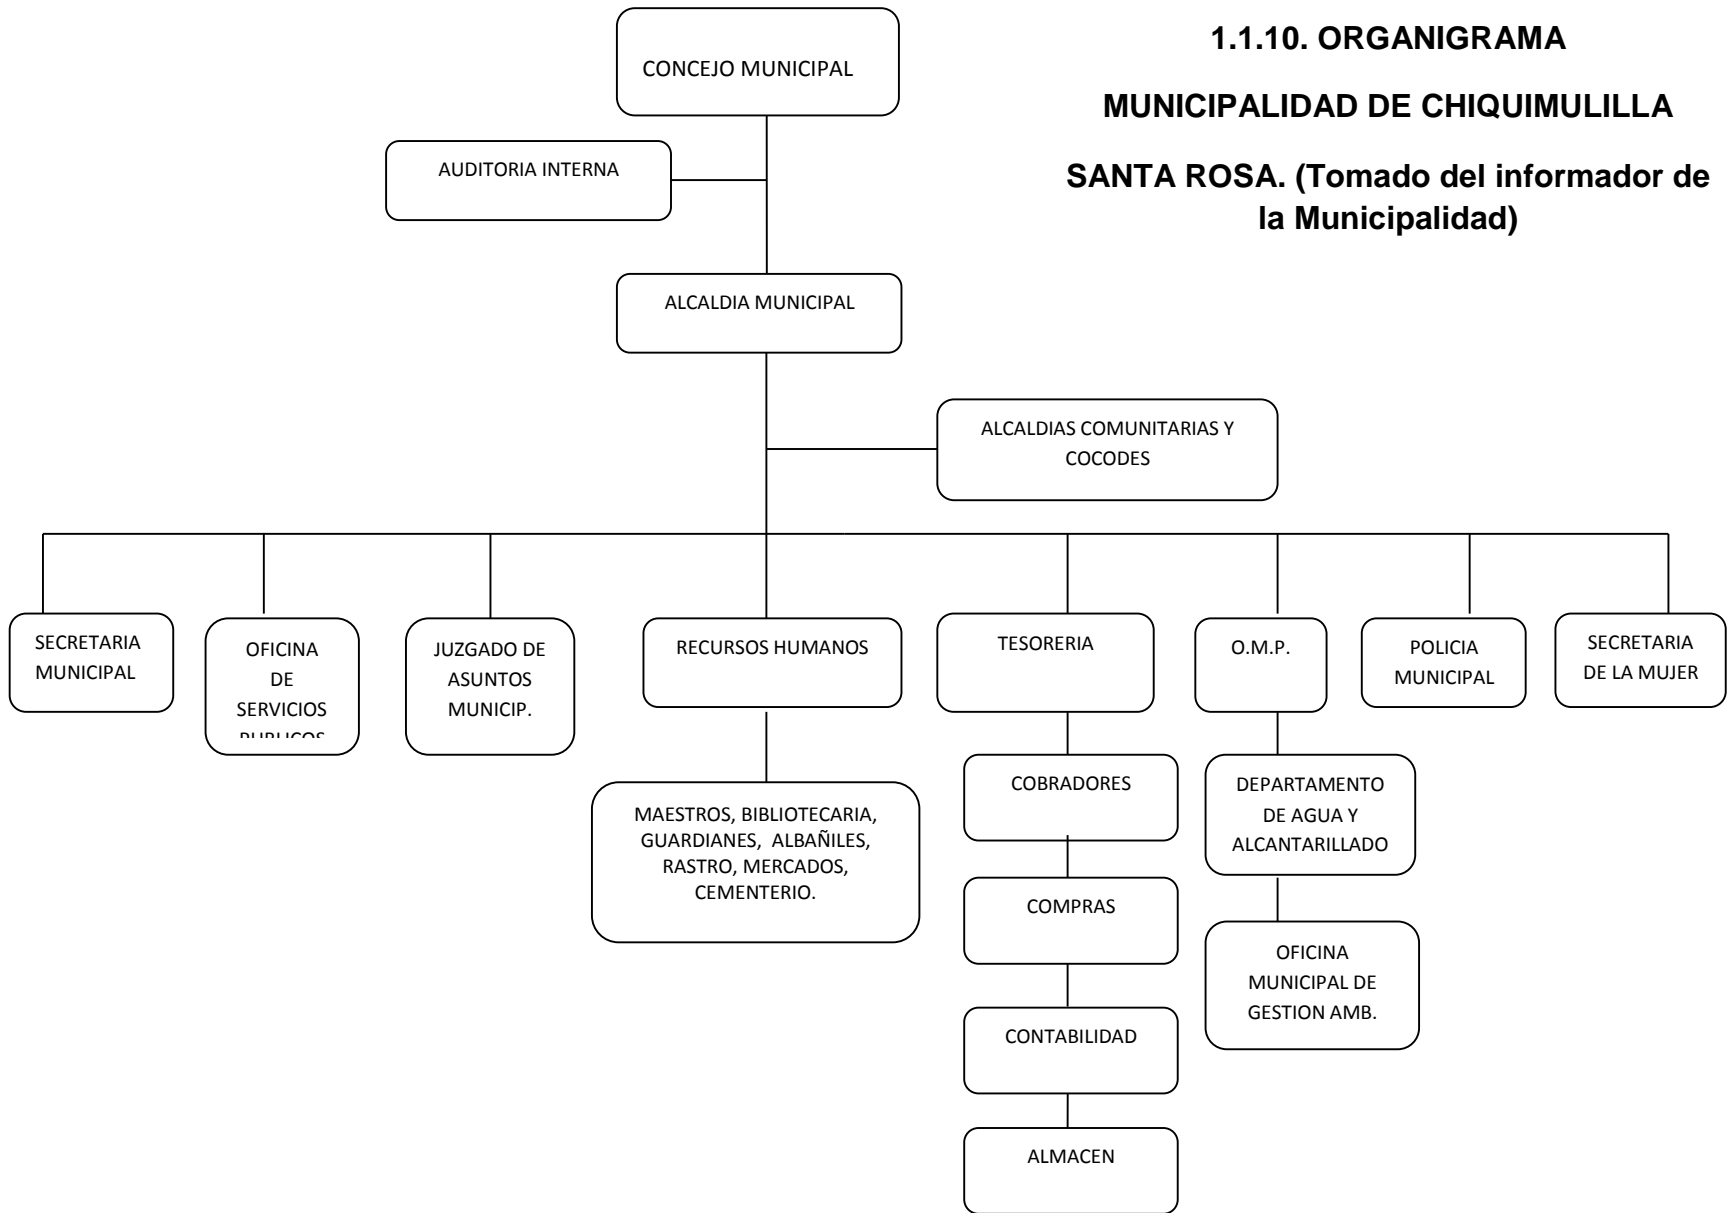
1.1.10. ORGANIGRAMA

MUNICIPALIDAD DE CHIQUIMULILLA

SANTA ROSA. (Tomado del informador de la Municipalidad)

CONCEJO MUNICIPAL

AUDITORIA INTERNA

ALCALDIA MUNICIPAL

ALCALDIAS COMUNITARIAS Y COCODES

SECRETARIA MUNICIPAL

OFICINA DE SERVICIOS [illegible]

JUZGADO DE ASUNTOS MUNICIP.

RECURSOS HUMANOS

MAESTROS, BIBLIOTECARIA, GUARDIANES, ALBAÑILES, RASTRO, MERCADOS, CEMENTERIO.

TESORERIA

COBRADORES

COMPRAS

CONTABILIDAD

ALMACEN

O.M.P.

DEPARTAMENTO DE AGUA Y ALCANTARILLADO

OFICINA MUNICIPAL DE GESTION AMB.

POLICIA MUNICIPAL

SECRETARIA DE LA MUJER